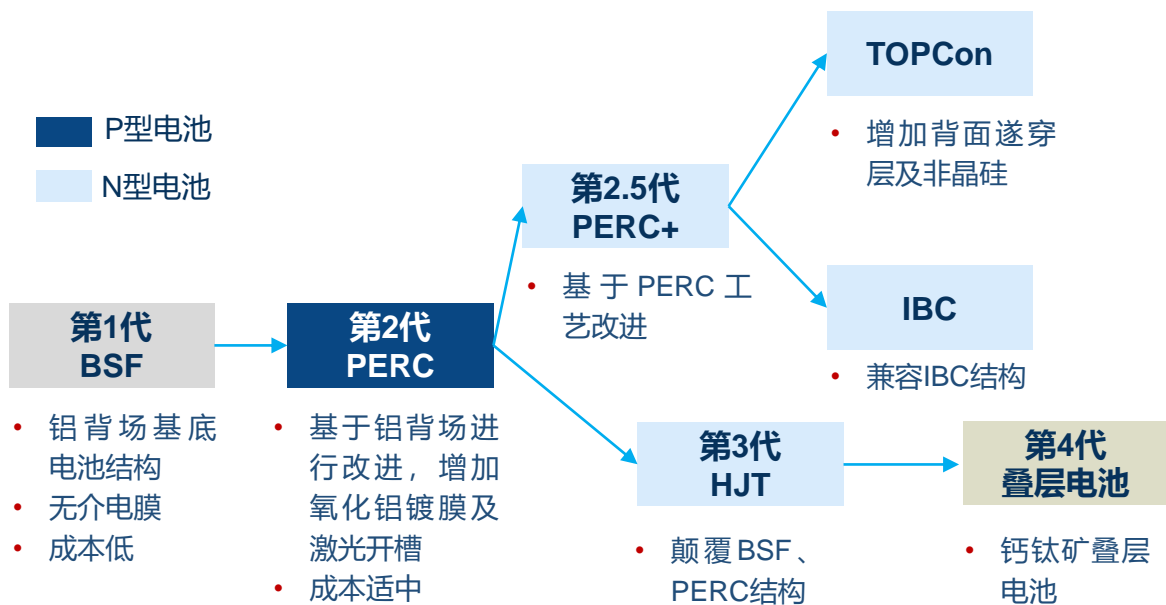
P型电池

N型电池

第1代
BSF

• 铝背场基底电池结构
• 无介电膜
• 成本低

第2代
PERC

• 基于铝背场进行改进，增加氧化铝镀膜及激光开槽
• 成本适中

第2.5代
PERC+

• 基于PERC工艺改进

TOPCon

• 增加背面遂穿层及非晶硅

IBC

• 兼容IBC结构

第3代
HJT

• 颠覆BSF、PERC结构

第4代
叠层电池

• 钙钛矿叠层电池